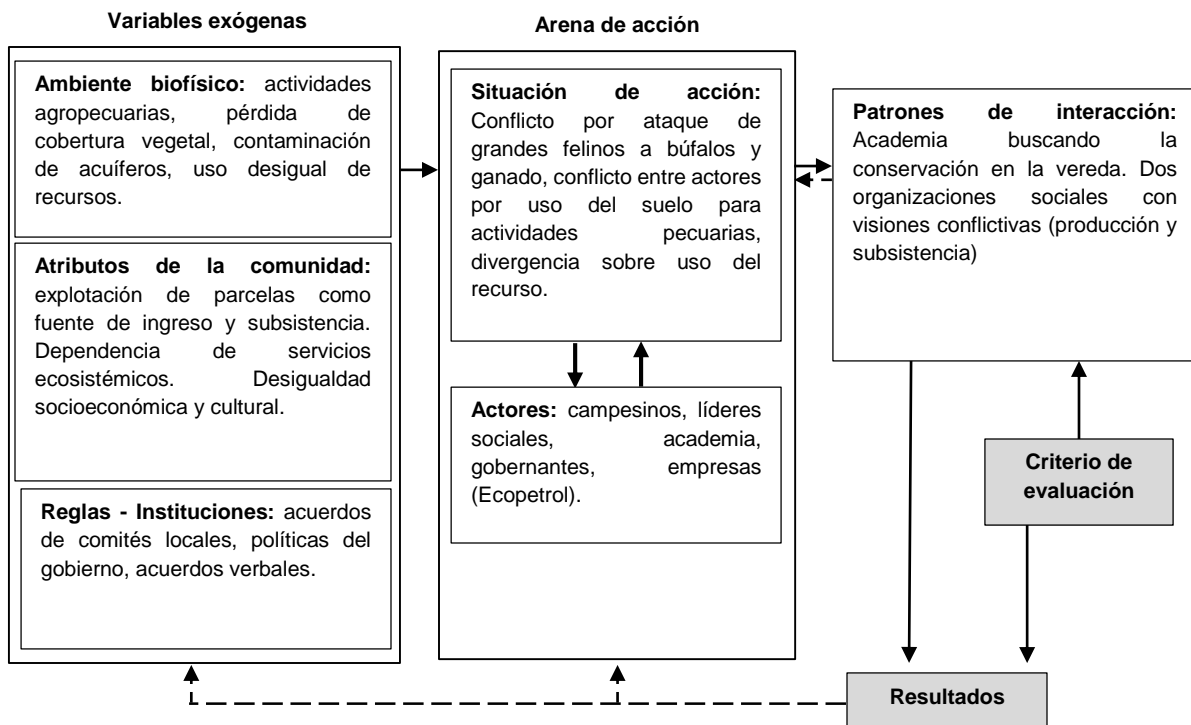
Variables exógenas

Arena de acción

Ambiente biofísico: actividades agropecuarias, pérdida de cobertura vegetal, contaminación de acuíferos, uso desigual de recursos.

Atributos de la comunidad: explotación de parcelas como fuente de ingreso y subsistencia. Dependencia de servicios ecosistémicos. Desigualdad socioeconómica y cultural.

Reglas - Instituciones: acuerdos de comités locales, políticas del gobierno, acuerdos verbales.

Situación de acción: Conflicto por ataque de grandes felinos a búfalos y ganado, conflicto entre actores por uso del suelo para actividades pecuarias, divergencia sobre uso del recurso.

Actores: campesinos, líderes sociales, academia, gobernantes, empresas (Ecopetrol).

Patrones de interacción: Academia buscando la conservación en la vereda. Dos organizaciones sociales con visiones conflictivas (producción y subsistencia)

Criterio de evaluación

Resultados